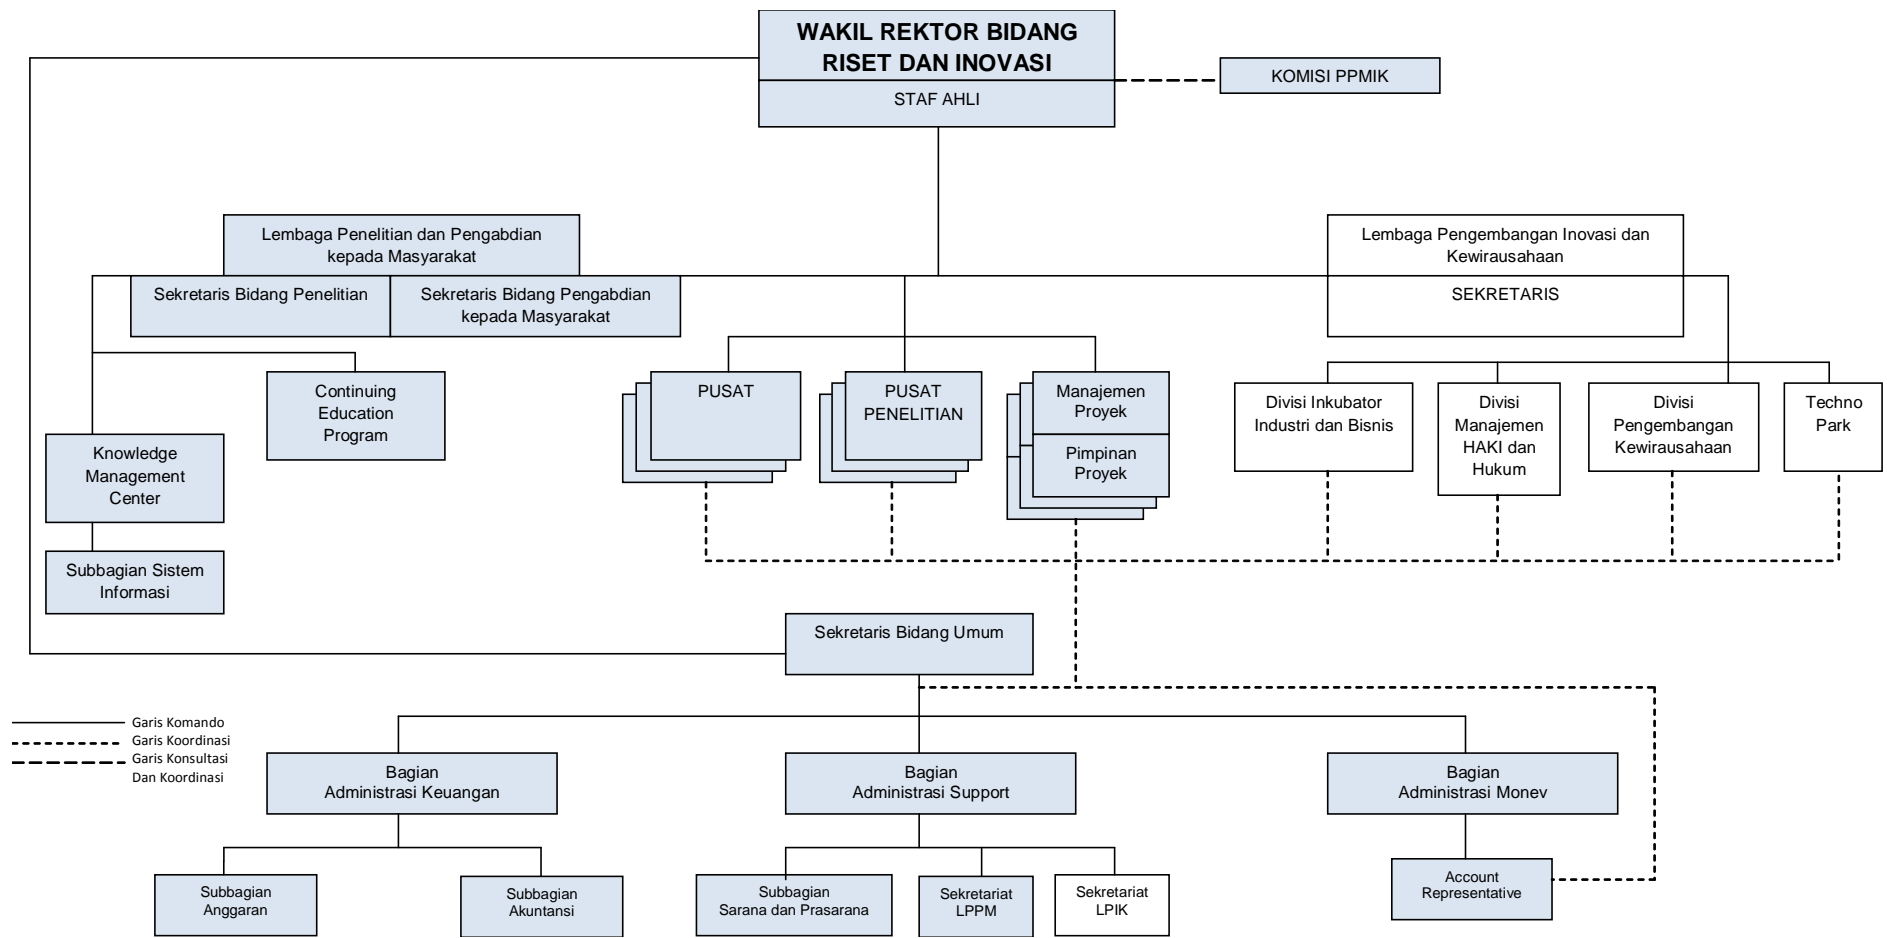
WAKIL REKTOR BIDANG RISET DAN INOVASI

STAF AHLI

KOMISI PPMIK

Lembaga Penelitian dan Pengabdian kepada Masyarakat

Sekretaris Bidang Penelitian

Sekretaris Bidang Pengabdian kepada Masyarakat

Lembaga Pengembangan Inovasi dan Kewirausahaan

SEKRETARIS

Continuing Education Program

Knowledge Management Center

Subbagian Sistem Informasi

PUSAT

PUSAT PENELITIAN

Manajemen Proyek

Pimpinan Proyek

Divisi Inkubator Industri dan Bisnis

Divisi Manajemen HAKI dan Hukum

Divisi Pengembangan Kewirausahaan

Techno Park

Sekretaris Bidang Umum

Garis Komando
Garis Koordinasi
Garis Konsultasi Dan Koordinasi

Bagian Administrasi Keuangan

Bagian Administrasi Support

Bagian Administrasi Monev

Subbagian Anggaran

Subbagian Akuntansi

Subbagian Sarana dan Prasarana

Sekretariat LPPM

Sekretariat LPIK

Account Representative